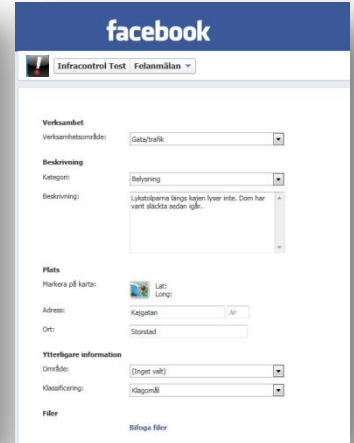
facebook

Infracontrol Test Felanmälan

Verksamhet

Verksamhetsområde: Gata/trafik

Beskrivning

Kategori: Belysning

Beskrivning: Lyktstolparna längs kajen lyser inte. Dom har varit släckta sedan igår.

Plats

Markera på karta: Lat: Long:

Adress: Kajgatan Nr

Ort: Storstad

Ytterligare information

Område: (Inget valt)

Klassificering: Klagomål

Filer

Bifoga filer